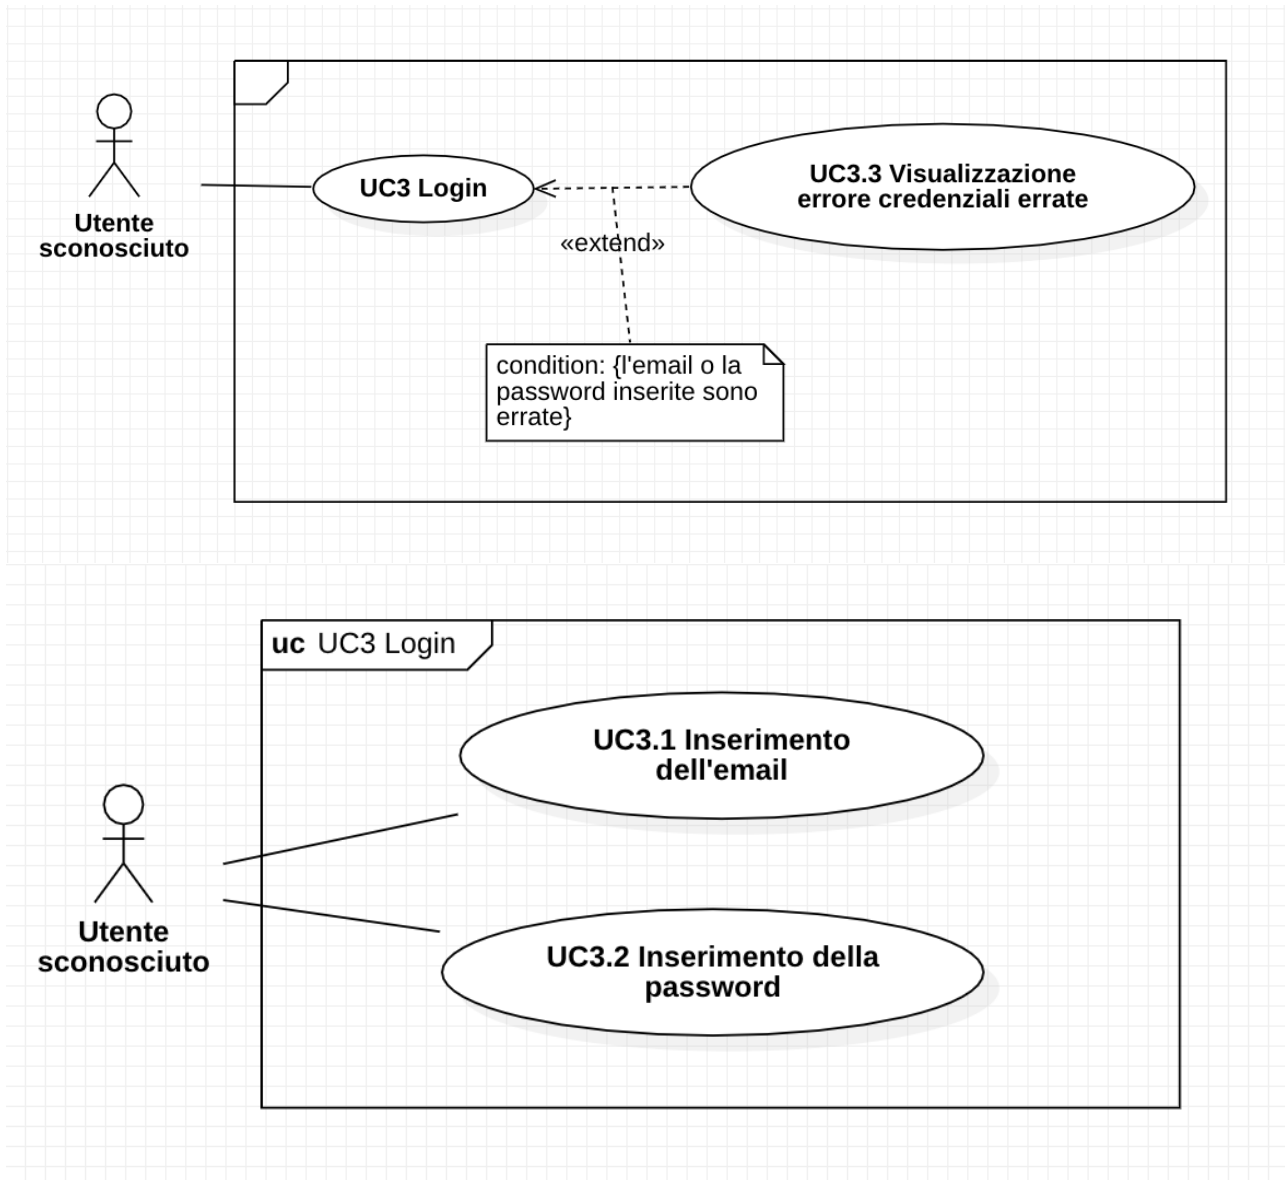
Utente sconosciuto

UC3 Login

UC3.3 Visualizzazione errore credenziali errate

«extend»

condition: {l'email o la password inserite sono errate}

**uc** UC3 Login

UC3.1 Inserimento dell'email

Utente sconosciuto

UC3.2 Inserimento della password